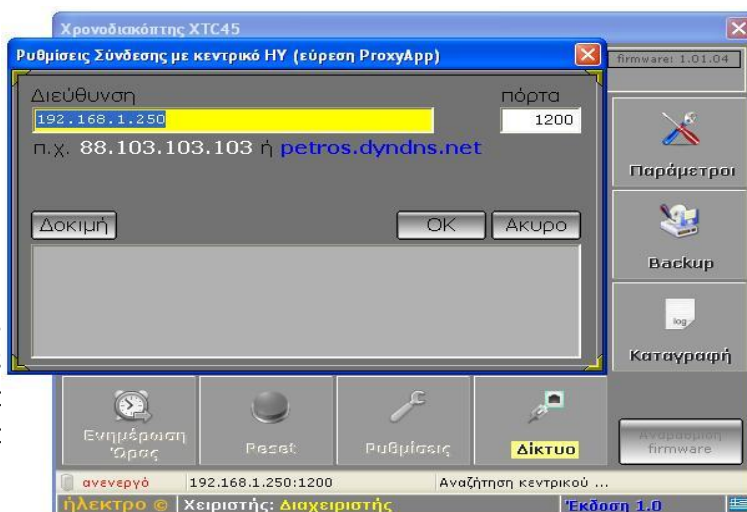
Χρονοδιακόπτης XTC45

Ρυθμίσεις Σύνδεσης με κεντρικό ΗΥ (εύρεση ProxyApp)

firmware: 1.01.04

Διεύθυνση

πόρτα

192.168.1.250

1200

π.χ. 88.103.103.103 ή petros.dyndns.net

Παράμετροι

Δοκιμή

OK

Άκυρο

Backup

log

Καταγραφή

Ενημέρωση Ώρας

Reset

Ρυθμίσεις

Δίκτυο

Αναβάθμιση firmware

ανενεργό

192.168.1.250:1200

Αναζήτηση κεντρικού ...

ήλεκτρο ©

Χειριστής: Διαχειριστής

Έκδοση 1.0